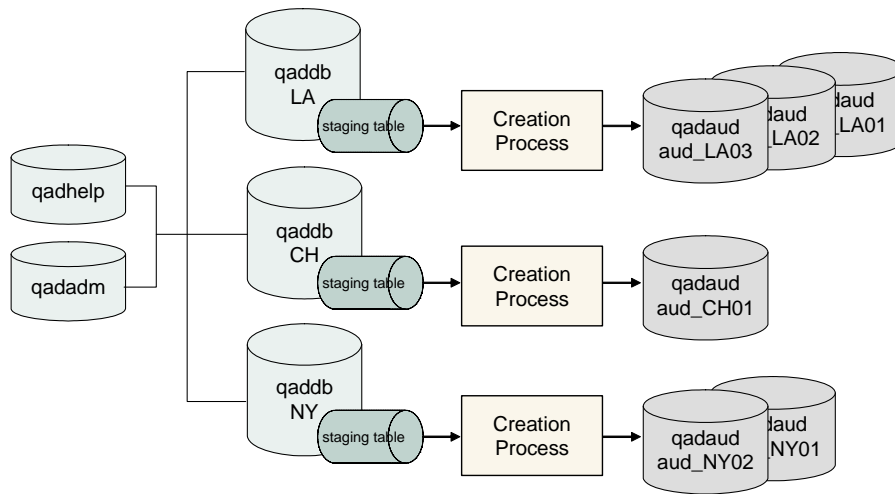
qadhelp

qadadm

qaddb
LA

staging table

Creation Process

qadaud
aud_LA03

daud
_LA02

daud
_LA01

qaddb
CH

staging table

Creation Process

qadaud
aud_CH01

qaddb
NY

staging table

Creation Process

qadaud
aud_NY02

daud
NY01